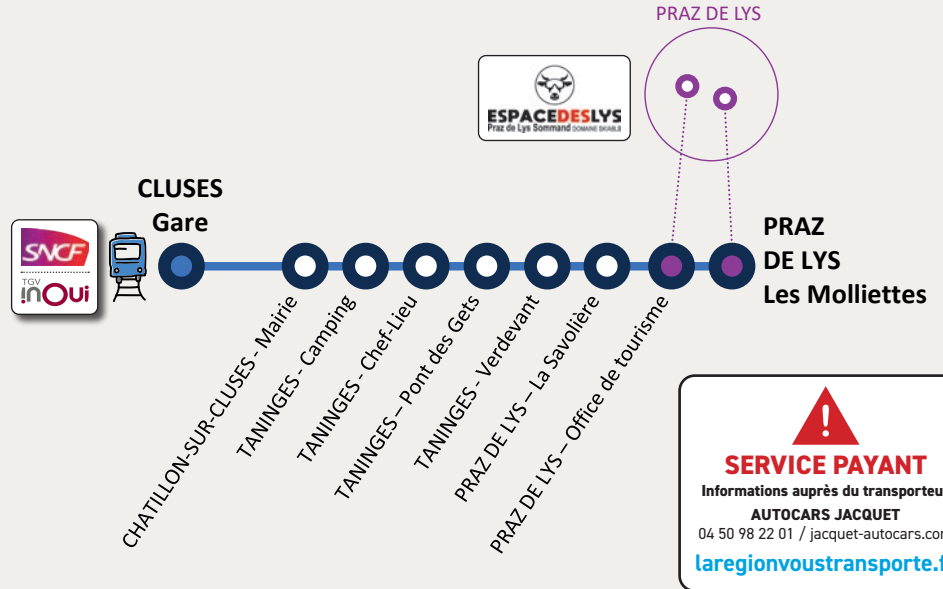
PRAZ DE LYS

ESPACEDESLYS
Praz de Lys Sommand DOMAINE SKIABLE

SNCF
TGV inOui

CLUSES
Gare

PRAZ
DE LYS
Les Molliettes

CHATILLON-SUR-CLUSES - Mairie
TANINGES - Camping
TANINGES - Chef-Lieu
TANINGES – Pont des Gets
TANINGES - Verdevant
PRAZ DE LYS – La Savolière
PRAZ DE LYS – Office de tourisme

!
SERVICE PAYANT
Informations auprès du transporteu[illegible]
AUTOCARS JACQUET
04 50 98 22 01 / jacquet-autocars.co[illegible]
laregionvoustransporte.f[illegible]